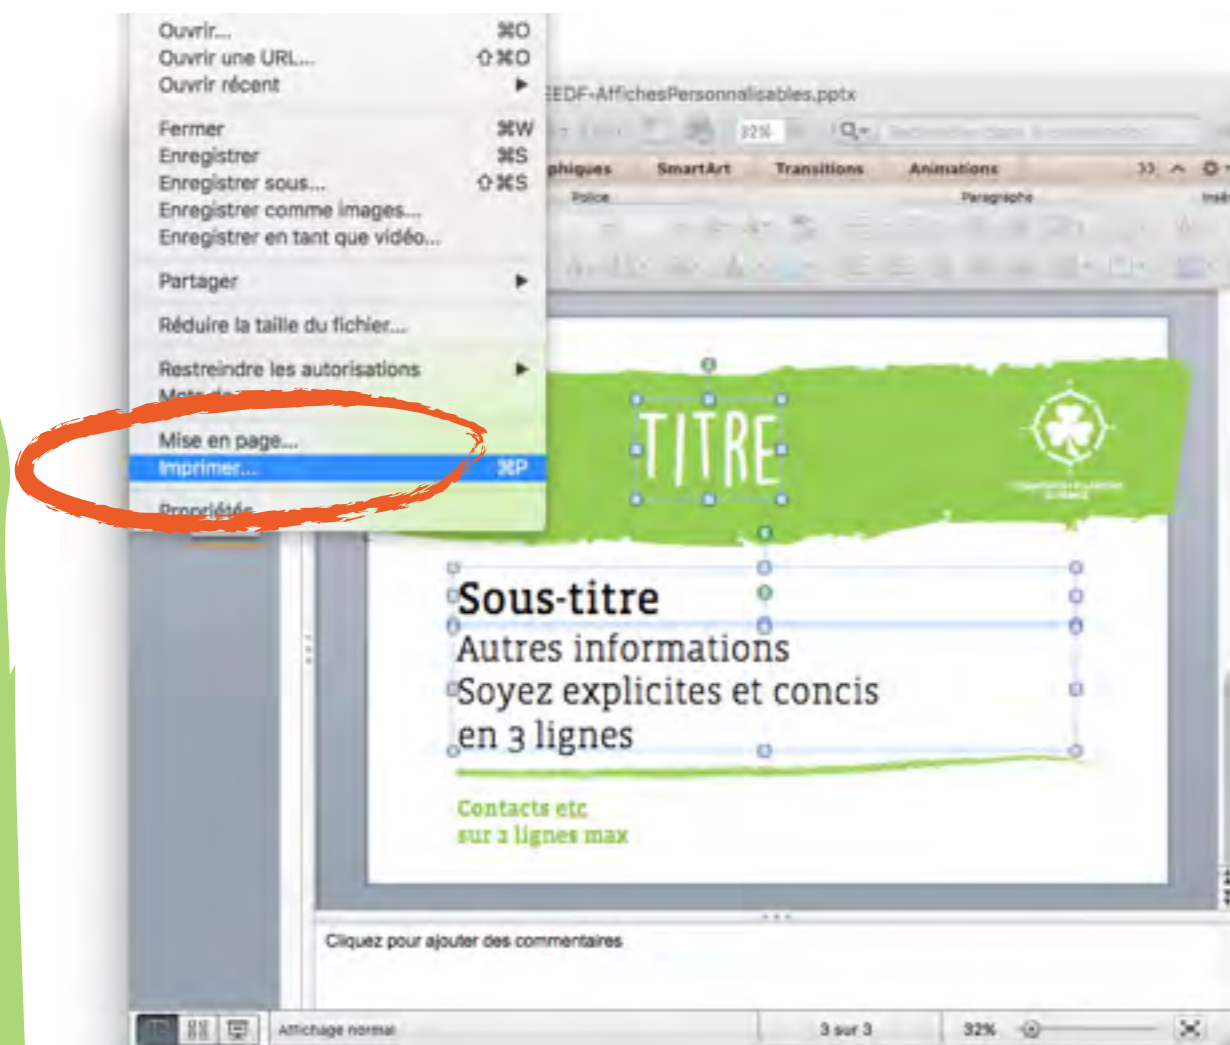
Ouvrir... ⌘O
Ouvrir une URL... ⇧⌘O
Ouvrir récent ▶

Fermer ⌘W
Enregistrer ⌘S
Enregistrer sous... ⇧⌘S
Enregistrer comme images...
Enregistrer en tant que vidéo...

Partager ▶

Réduire la taille du fichier...

Restreindre les autorisations ▶
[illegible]

Mise en page...
Imprimer... ⌘P

Propriétés

EEDF-AffichesPersonnalisables.pptx

32%

phiques SmartArt Transitions Animations

Police Paragraphe

TITRE

Sous-titre
Autres informations
Soyez explicites et concis
en 3 lignes

Contacts etc
sur 2 lignes max

Cliquez pour ajouter des commentaires

Affichage normal 3 sur 3 32%